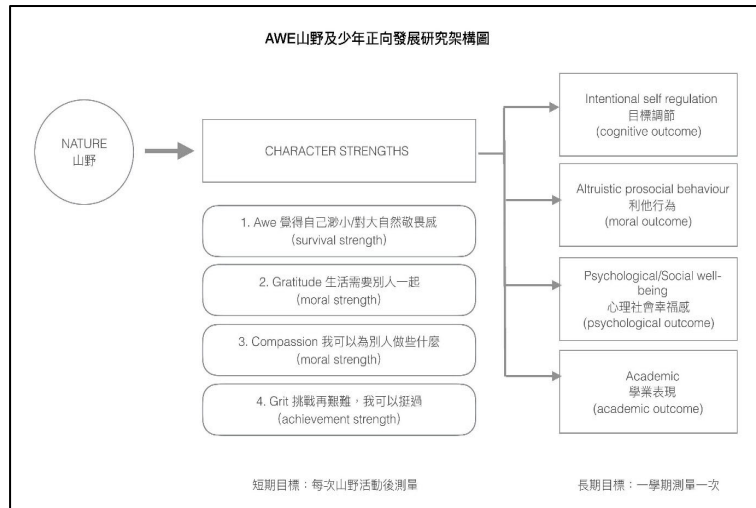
AWE山野及少年正向發展研究架構圖

NATURE
山野

CHARACTER STRENGTHS

1. Awe 覺得自己渺小/對大自然敬畏感
(survival strength)

2. Gratitude 生活需要別人一起
(moral strength)

3. Compassion 我可以為別人做些什麼
(moral strength)

4. Grit 挑戰再艱難，我可以挺過
(achievement strength)

Intentional self regulation
目標調節
(cognitive outcome)

Altruistic prosocial behaviour
利他行為
(moral outcome)

Psychological/Social well-being
心理社會幸福感
(psychological outcome)

Academic
學業表現
(academic outcome)

短期目標：每次山野活動後測量

長期目標：一學期測量一次